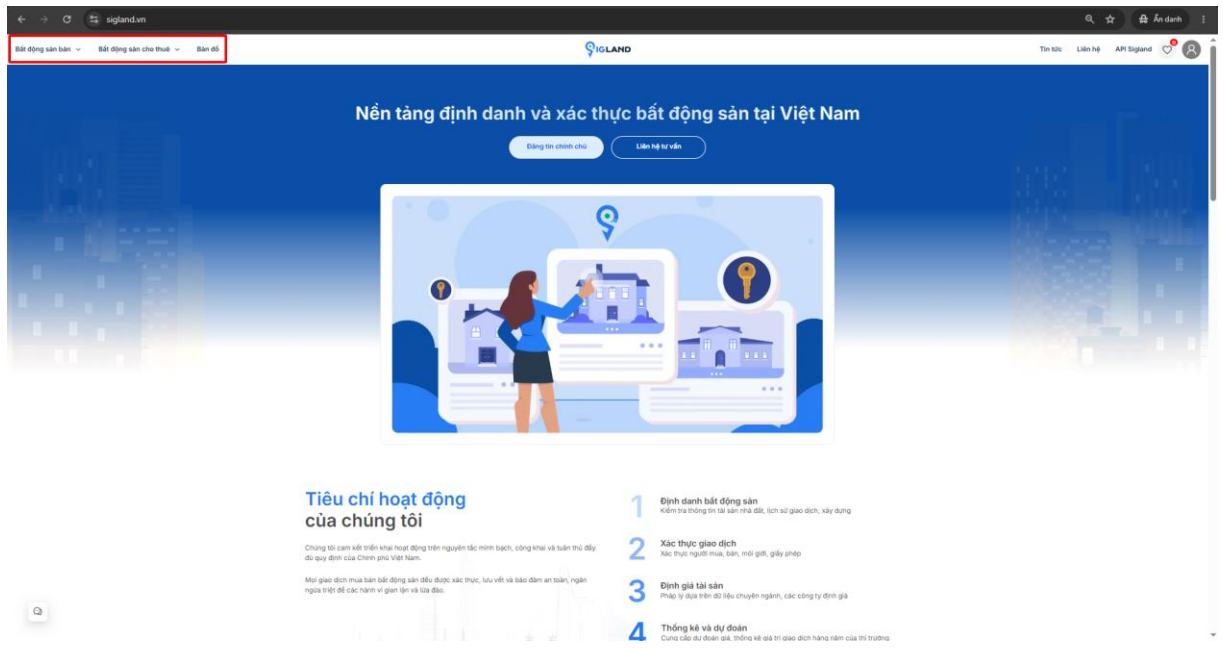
sigland.vn

Ẩn danh

Bất động sản bán Bất động sản cho thuê Bản đồ

SIGLAND

Tin tức Liên hệ API Sigland

Nền tảng định danh và xác thực bất động sản tại Việt Nam

Đăng tin chính chủ

Liên hệ tư vấn

Tiêu chí hoạt động của chúng tôi

Chúng tôi cam kết triển khai hoạt động trên nguyên tắc minh bạch, công khai và tuân thủ đầy đủ quy định của Chính phủ Việt Nam.

Mọi giao dịch mua bán bất động sản đều được xác thực, lưu vết và bảo đảm an toàn, ngăn ngừa triệt để các hành vi gian lận và lừa đảo.

1 Định danh bất động sản
Kiểm tra thông tin tài sản nhà đất, lịch sử giao dịch, xây dựng

2 Xác thực giao dịch
Xác thực người mua, bán, môi giới, giấy phép

3 Định giá tài sản
Pháp lý dựa trên dữ liệu chuyên ngành, các công ty định giá

4 Thống kê và dự đoán
Cung cấp dự đoán giá, thống kê giá trị giao dịch hàng năm của thị trường